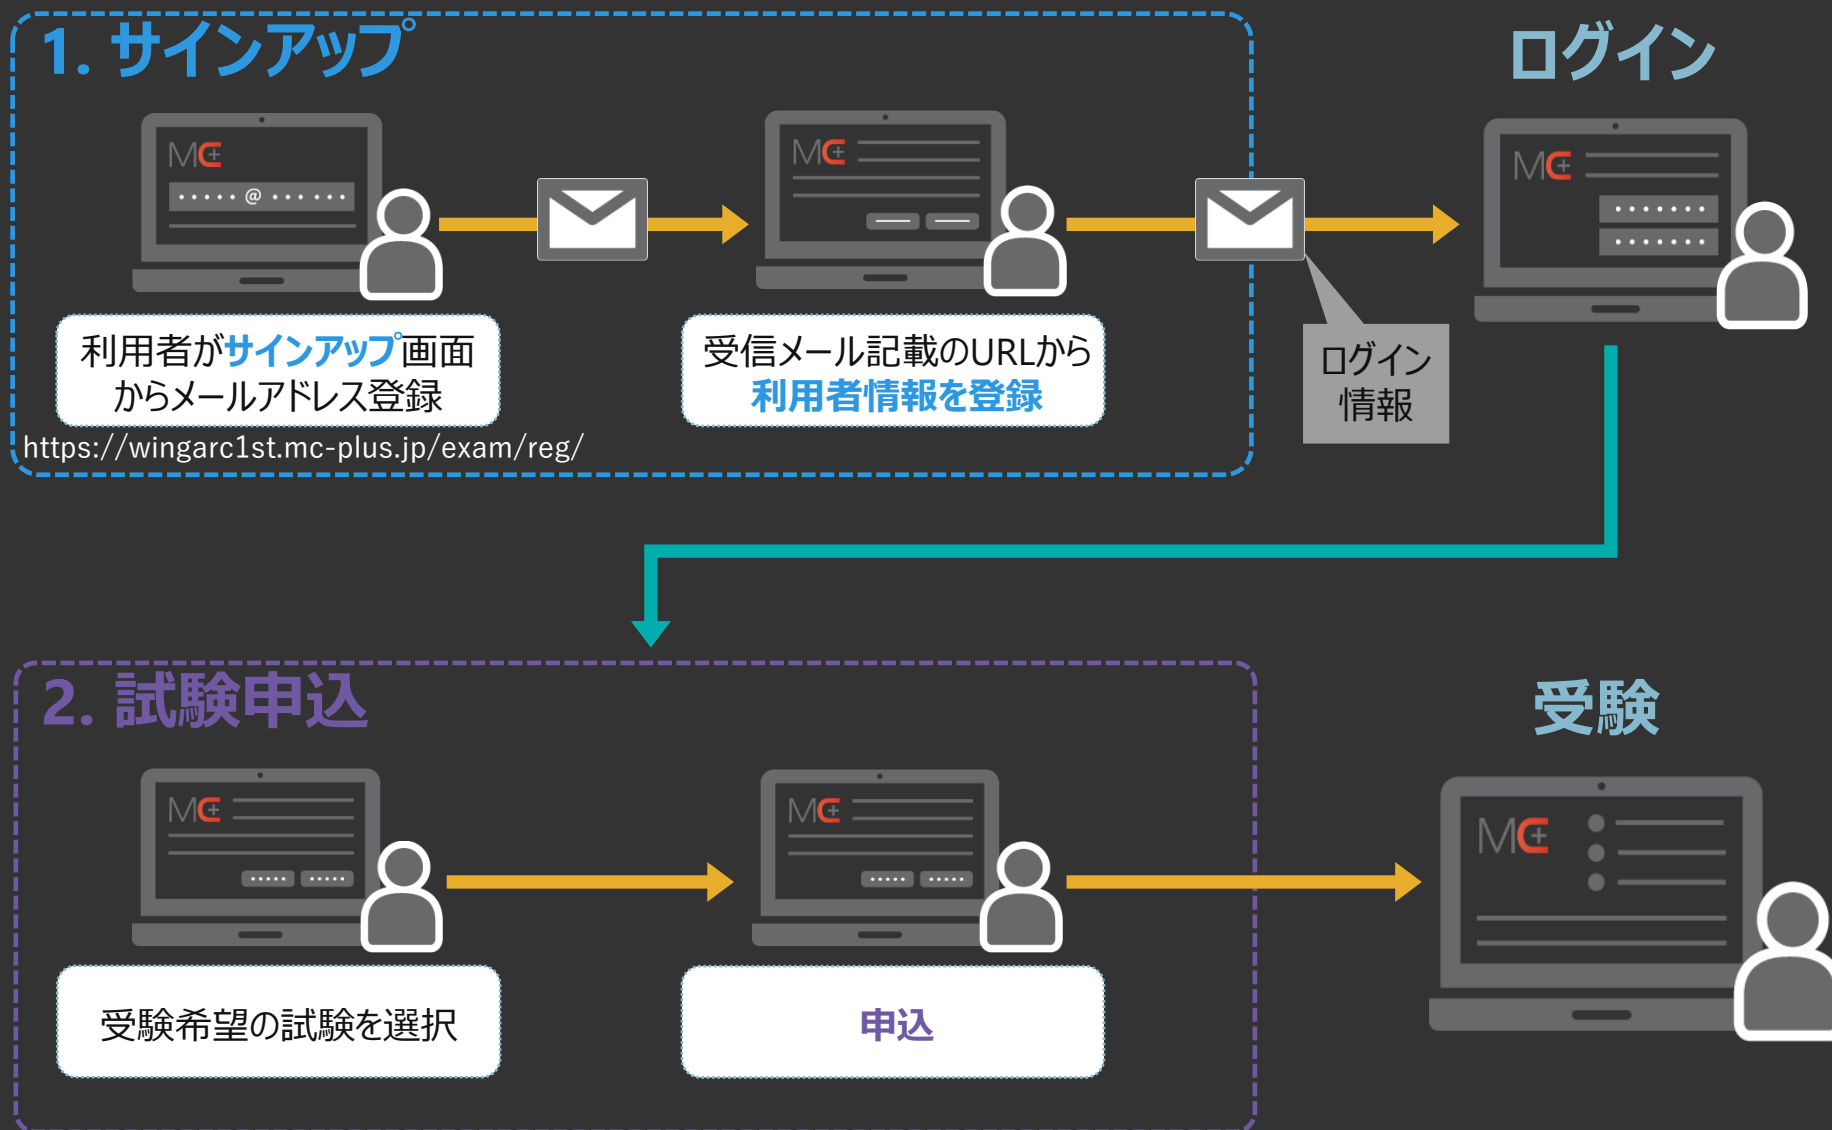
1. サインアップ

ログイン

利用者がサインアップ画面からメールアドレス登録

受信メール記載のURLから利用者情報を登録

ログイン情報

https://wingarc1st.mc-plus.jp/exam/reg/

2. 試験申込

受験

受験希望の試験を選択

申込